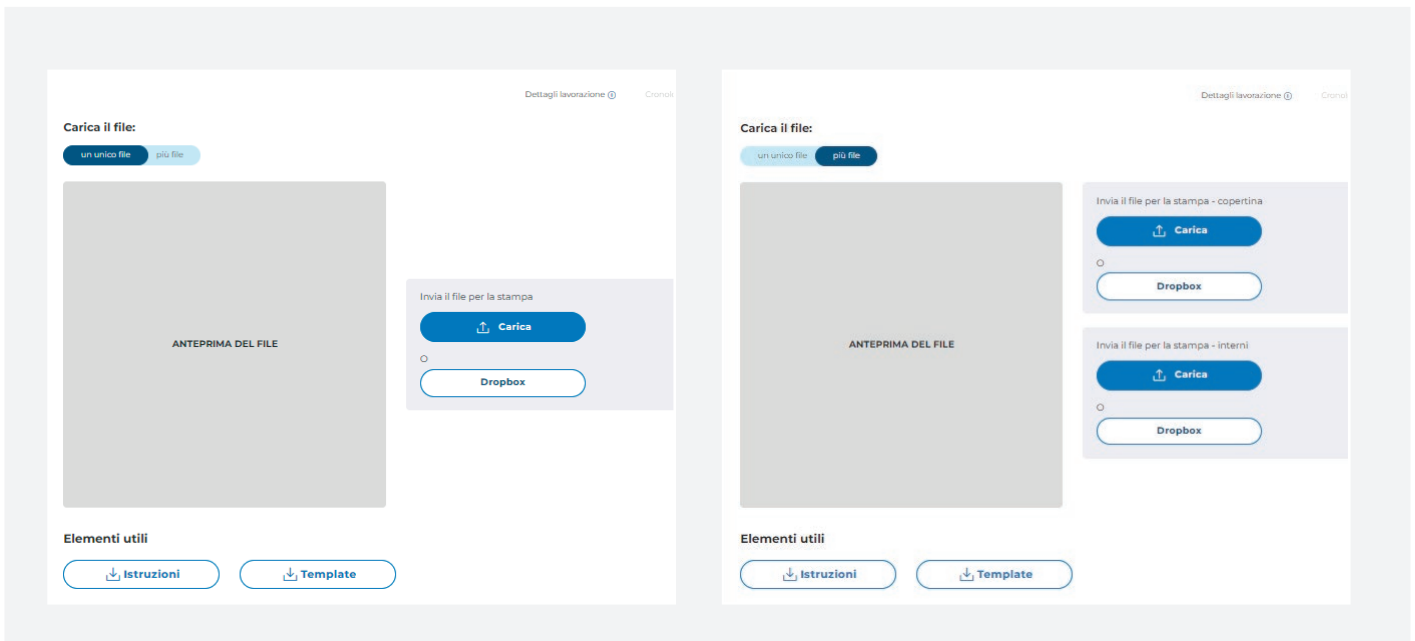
Dettagli lavorazione Cronol

Carica il file:

un unico file più file

ANTEPRIMA DEL FILE

Invia il file per la stampa

Carica

o

Dropbox

Elementi utili

Istruzioni Template

Dettagli lavorazione Cronol

Carica il file:

un unico file più file

ANTEPRIMA DEL FILE

Invia il file per la stampa - copertina

Carica

o

Dropbox

Invia il file per la stampa - interni

Carica

o

Dropbox

Elementi utili

Istruzioni Template